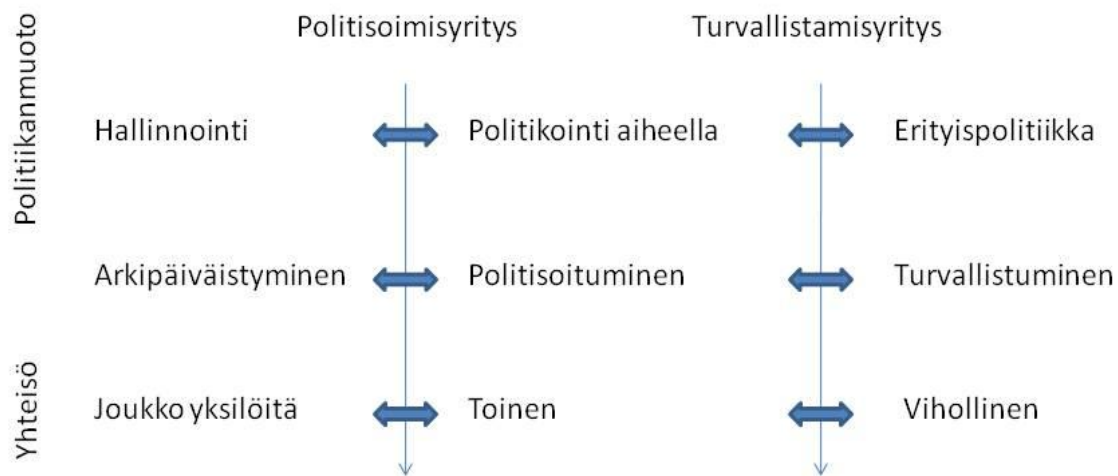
Politikanmuoto

Yhteisö

Politisoimisyritys

Turvallistamisyritys

| | | |
|---|---|---|
| Hallinnointi | Politikointi aiheella | Erityispolitiikka |
| Arkipäiväistyminen | Politisoituminen | Turvallistuminen |
| Joukko yksilöitä | Toinen | Vihollinen |